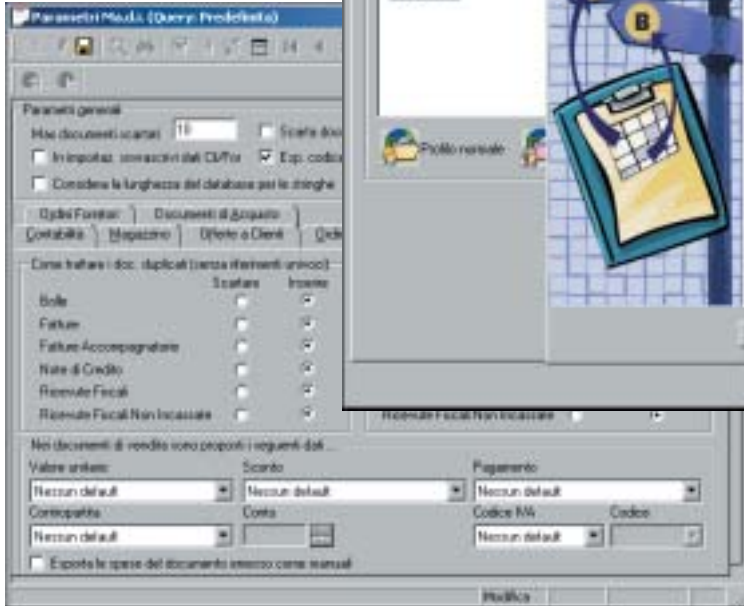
Parametri Mo.d.i. (Query: Predefinita)

Parametri generali
Max documenti scartati 10
Scarta doc
In importaz. sovrascrivi dati Cli/For
Esp. codic
Considera la lunghezza del database per le stringhe

Ordini Fornitori
Documenti di Acquisto
Contabilità
Magazzino
Offerte a Clienti
Ordi

Come trattare i doc. duplicati (senza riferimenti univoci)
Scartare
Inserire
Bolle
Fatture
Fatture Accompagnatorie
Note di Credito
Ricevute Fiscali
Ricevute Fiscali Non Incassate

Ricevute Fiscali Non Incassate

Profilo normale

B

Nei documenti di vendita sono proposti i seguenti dati...
Valore unitario
Sconto
Pagamento
Nessun default
Nessun default
Nessun default
Contropartita
Conto
Codice IVA
Codice
Nessun default
Nessun default
Esporta le spese del documento emesso come manuali

Modifica